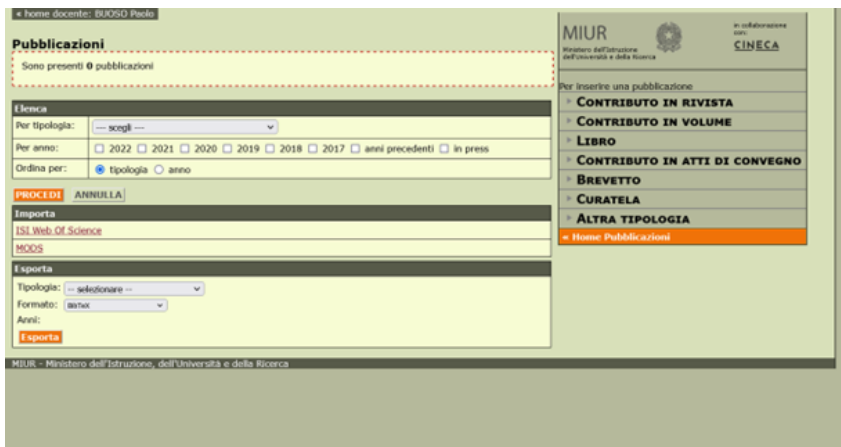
« home docente: BUOSO Paolo

Pubblicazioni

Sono presenti 0 pubblicazioni

Elenca

Per tipologia: --- scegli ---

Per anno: 2022 2021 2020 2019 2018 2017 anni precedenti in press

Ordina per: tipologia anno

PROCEDI ANNULLA

Importa

ISI Web Of Science

MODS

Esporta

Tipologia: -- selezionare --

Formato: BibTeX

Anni:

Esporta

MIUR - Ministero dell'Istruzione, dell'Università e della Ricerca

MIUR
Ministero dell'Istruzione dell'Università e della Ricerca

in collaborazione con:
CINECA

Per inserire una pubblicazione

Contributo in rivista

Contributo in volume

Libro

Contributo in atti di convegno

Brevetto

Curatela

Altra tipologia

« Home Pubblicazioni